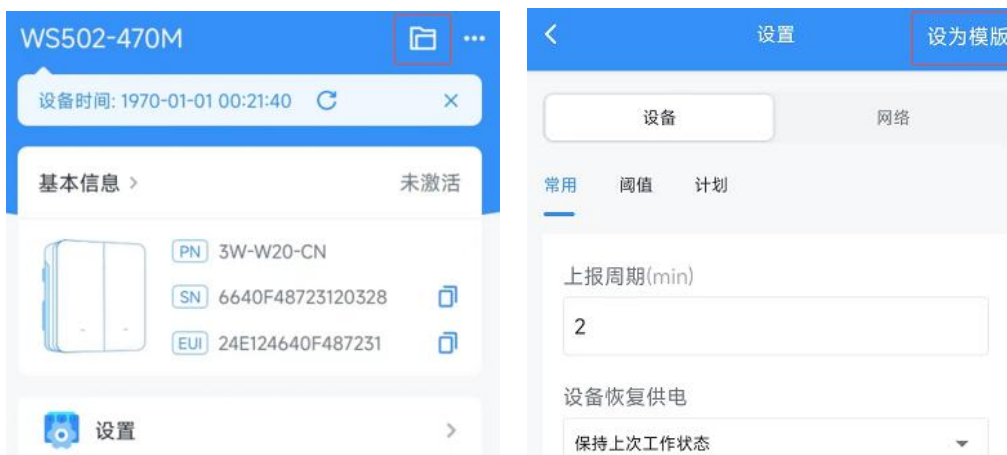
WS502-470M

设备时间: 1970-01-01 00:21:40

基本信息 >

未激活

PN 3W-W20-CN

SN 6640F48723120328

EUI 24E124640F487231

设置 >

设置

设为模版

设备

网络

常用

阈值

计划

上报周期(min)

2

设备恢复供电

保持上次工作状态